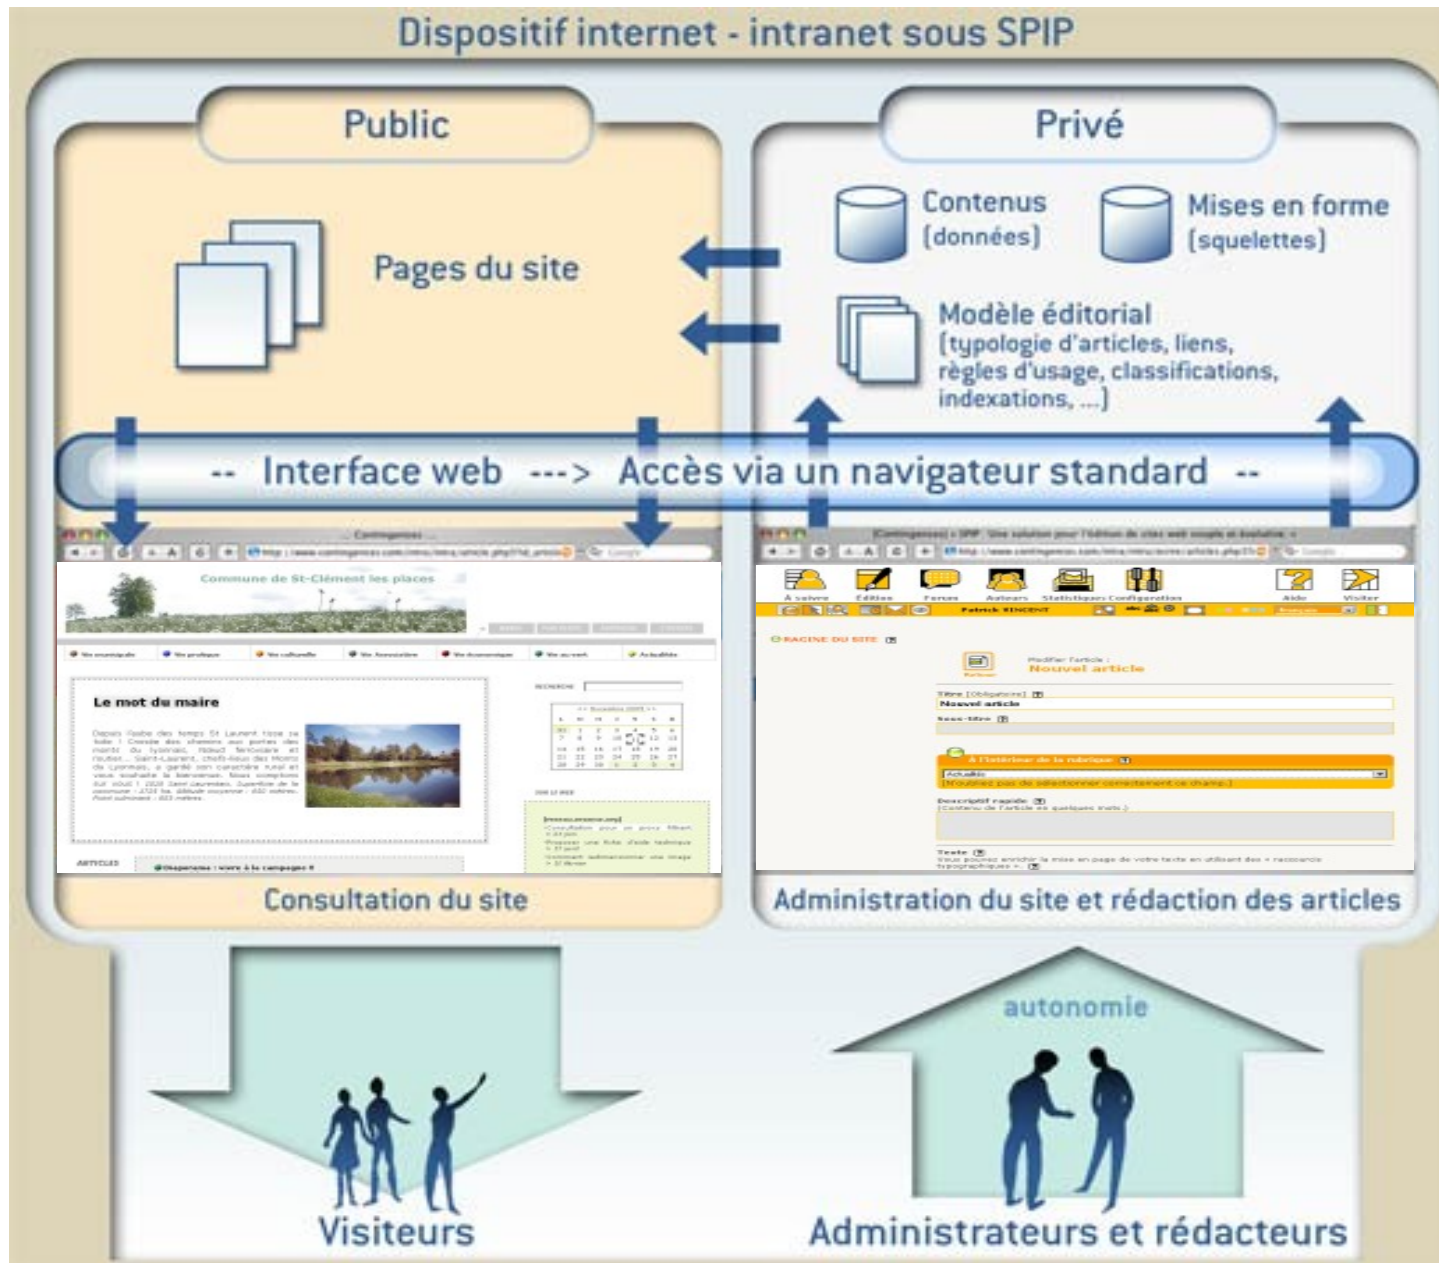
Dispositif internet - intranet sous SPIP

Public

Privé

Pages du site

Contenus (données)

Mises en forme (squelettes)

Modèle éditorial (typologie d'articles, liens, règles d'usage, classifications, indexations, ...)

-- Interface web ---> Accès via un navigateur standard --

Commune de St-Clément les places

Le mot du maire

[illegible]

À suivre   Édition   Forum   Auteurs   Statistiques   Configuration   Aide   Visiter

Patrick VINCENT

RACINE DU SITE

Modifier l'article :
Nouvel article

Titre [Obligatoire]
Nouvel article
Sous-titre

À l'intérieur de la rubrique
Actualité

Descriptif rapide

Texte

Consultation du site

Administration du site et rédaction des articles

autonomie

Visiteurs

Administrateurs et rédacteurs